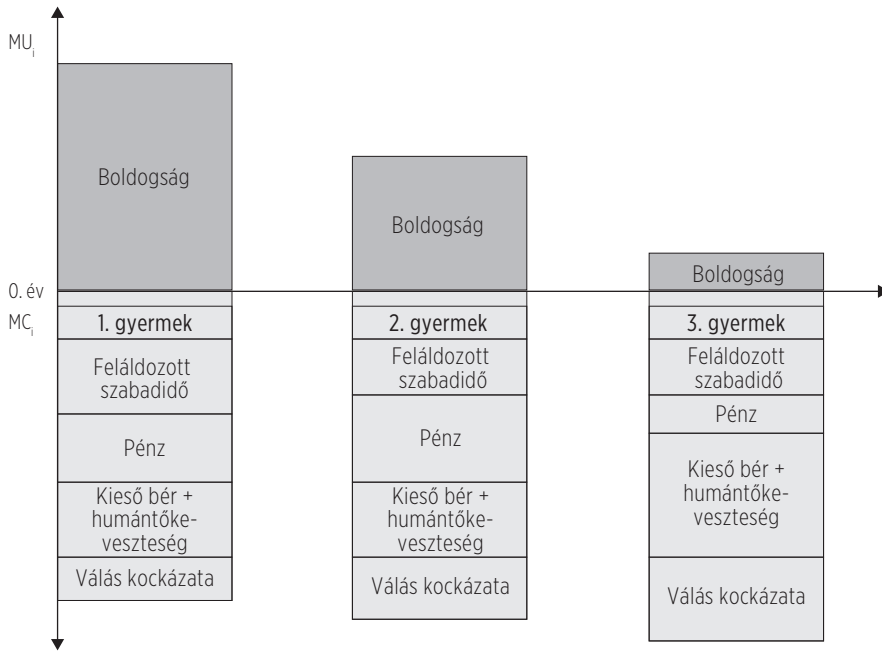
$MU_i$

Boldogság

Boldogság

Boldogság

0. év

$MC_i$

1. gyermek

Feláldozott szabadidő

Pénz

Kieső bér + humántőkeveszteség

Válás kockázata

2. gyermek

Feláldozott szabadidő

Pénz

Kieső bér + humántőkeveszteség

Válás kockázata

3. gyermek

Feláldozott szabadidő

Pénz

Kieső bér + humántőkeveszteség

Válás kockázata